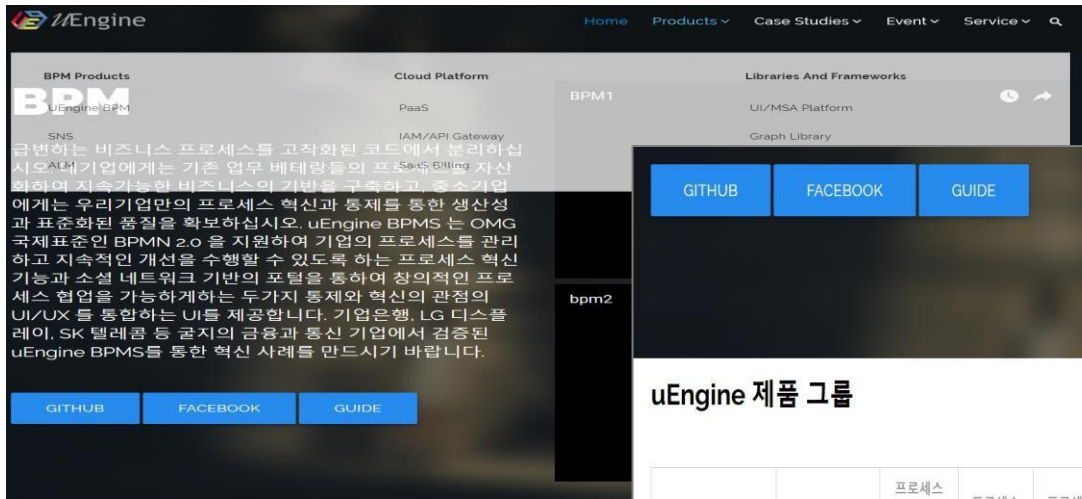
uEngine

Home Products Case Studies Event Service

BPM Products
uEngine BPM
SNS
ALM

Cloud Platform
PaaS
IAM/API Gateway
SaaS Billing

Libraries And Frameworks
UI/MSA Platform
Graph Library

BPM

BPM1

급변하는 비즈니스 프로세스를 고착화된 코드에서 분리하십시오. 대기업에게는 기존 업무 베테랑들의 프로세스를 자산화하여 지속가능한 비즈니스의 기반을 구축하고, 중소기업에게는 우리기업만의 프로세스 혁신과 통제를 통한 생산성과 표준화된 품질을 확보하십시오. uEngine BPMS 는 OMG 국제표준인 BPMN 2.0 을 지원하여 기업의 프로세스를 관리하고 지속적인 개선을 수행할 수 있도록 하는 프로세스 혁신 기능과 소셜 네트워크 기반의 포털을 통하여 창의적인 프로세스 협업을 가능하게하는 두가지 통제와 혁신의 관점의 UI/UX 를 통합하는 UI를 제공합니다. 기업은행, LG 디스플레이, SK 텔레콤 등 굴지의 금융과 통신 기업에서 검증된 uEngine BPMS를 통한 혁신 사례를 만드시기 바랍니다.

GITHUB FACEBOOK GUIDE

bpm2

GITHUB FACEBOOK GUIDE

uEngine 제품 그룹

프로세스
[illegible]